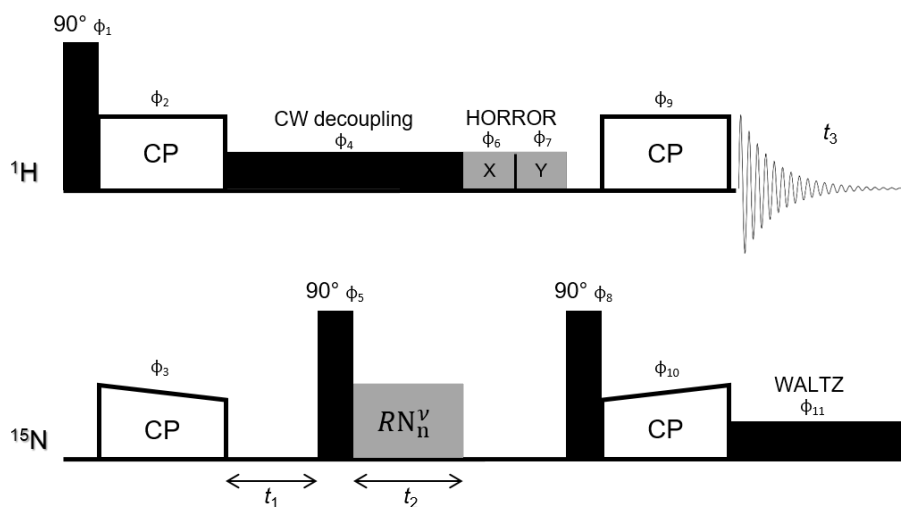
90° $\phi_1$

$\phi_2$

CP

CW decoupling

$\phi_4$

HORROR

$\phi_6$ $\phi_7$

X Y

$\phi_9$

CP

$t_3$

$^1$H

90° $\phi_5$

90° $\phi_8$

$\phi_3$

CP

$RN_n^\nu$

$\phi_{10}$

CP

WALTZ

$\phi_{11}$

$^{15}$N

$t_1$

$t_2$